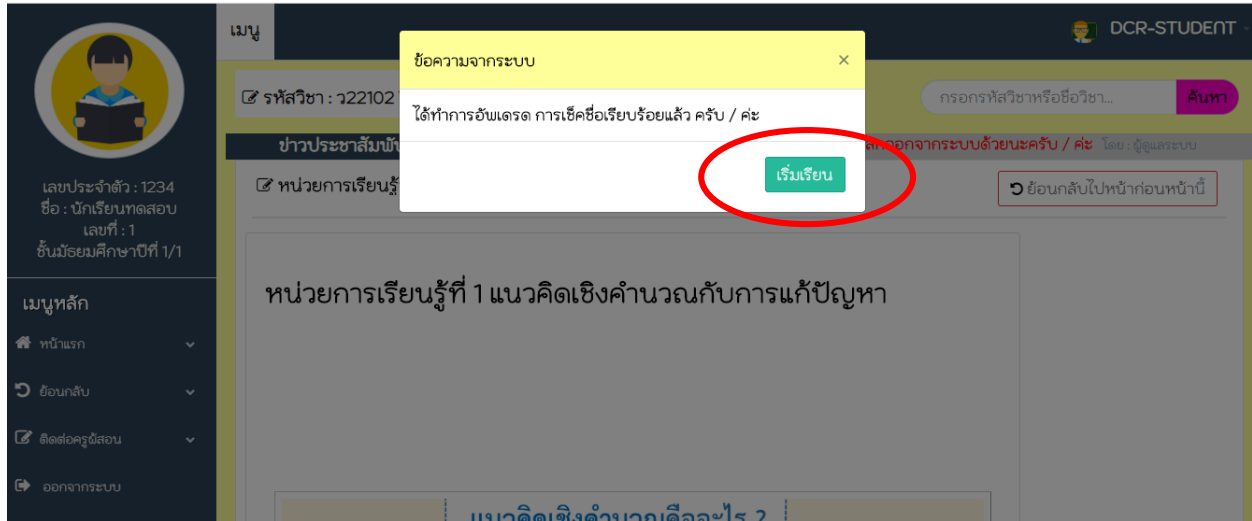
เมนู

DCR-STUDENT

ข้อความจากระบบ ×

ได้ทำการอัพเดรด การเช็คชื่อเรียบร้อยแล้ว ครับ / ค่ะ

เริ่มเรียน

รหัสวิชา : ว22102

กรอกรหัสวิชาหรือชื่อวิชา...

ค้นหา

ข่าวประชาสัมพั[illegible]

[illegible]ออกจากระบบด้วยนะครับ / ค่ะ โดย : ผู้ดูแลระบบ

เลขประจำตัว : 1234
ชื่อ : นักเรียนทดสอบ
เลขที่ : 1
ชั้นมัธยมศึกษาปีที่ 1/1

หน่วยการเรียนรู้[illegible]

ย้อนกลับไปหน้าก่อนหน้านี้

หน่วยการเรียนรู้ที่ 1 แนวคิดเชิงคำนวณกับการแก้ปัญหา

เมนูหลัก

หน้าแรก

ย้อนกลับ

ติดต่อครูผู้สอน

ออกจากระบบ

แนวคิดเชิงคำนวณคืออะไร ?